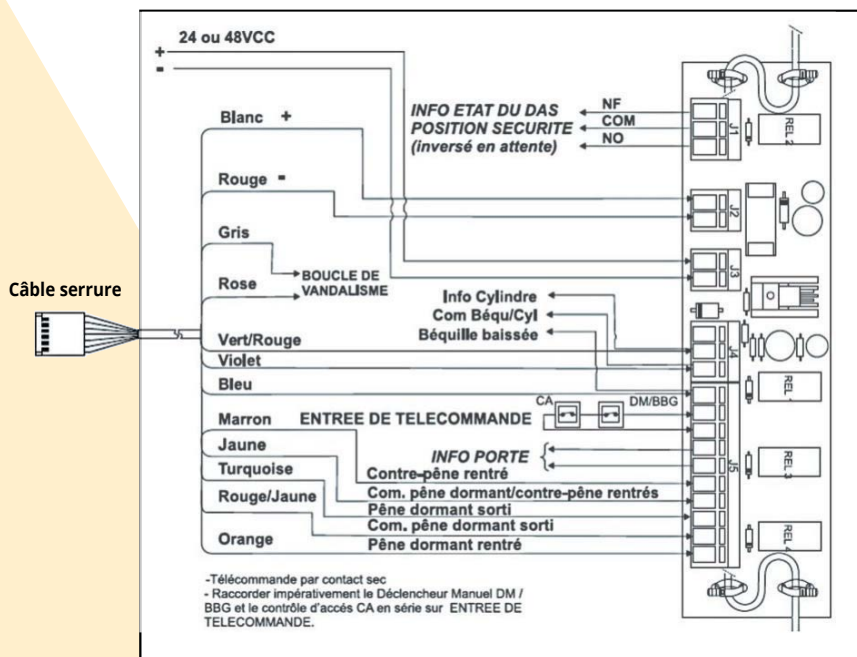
24 ou 48VCC
+
-
Blanc +
INFO ETAT DU DAS
POSITION SECURITE
(inversé en attente)
NF
COM
NO
J1
REL 2
Rouge -
J2
Gris
Rose
BOUCLE DE VANDALISME
J3
Câble serrure
Info Cylindre
Com Béqu/Cyl
Béquille baissée
Vert/Rouge
Violet
J4
Bleu
REL 1
CA
DM/BBG
Marron
ENTREE DE TELECOMMANDE
Jaune
INFO PORTE
Turquoise
Contre-pêne rentré
J5
REL 3
Rouge/Jaune
Com. pêne dormant/contre-pêne rentrés
Pêne dormant sorti
Com. pêne dormant sorti
REL 4
Orange
Pêne dormant rentré
-Télécommande par contact sec
- Raccorder impérativement le Déclencheur Manuel DM / BBG et le contrôle d'accès CA en série sur ENTREE DE TELECOMMANDE.